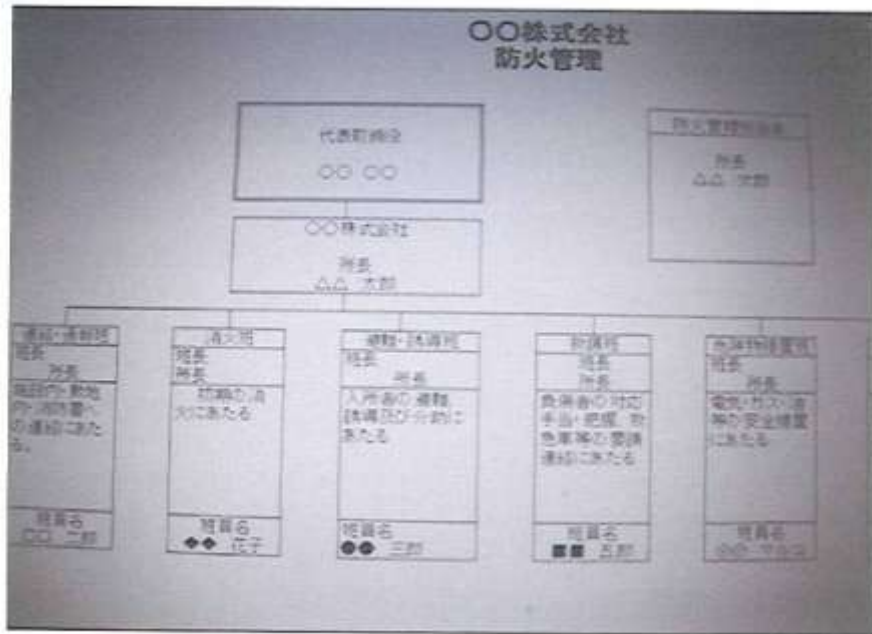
〇〇株式会社
防火管理

代表取締役
〇〇 〇〇

防火管理者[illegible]
所長
△△ 太郎

〇〇株式会社
所長
△△ 太郎

通報・連絡班
班長
所長
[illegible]施設内・敷地内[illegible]消防署へ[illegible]の連絡にあたる。
班員名
〇〇 二郎

消火班
班長
所長
初期の消火にあたる
班員名
◆◆ 花子

避難・誘導班
班長
所長
入所者の避難誘導及び分散にあたる
班員名
●● 三郎

救護班
班長
所長
負傷者の対応手当・把握、救急車等の要請連絡にあたる
班員名
■■ 五郎

設備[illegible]班
班長
所長
電気・ガス・水等の安全確保にあたる
班員名
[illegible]